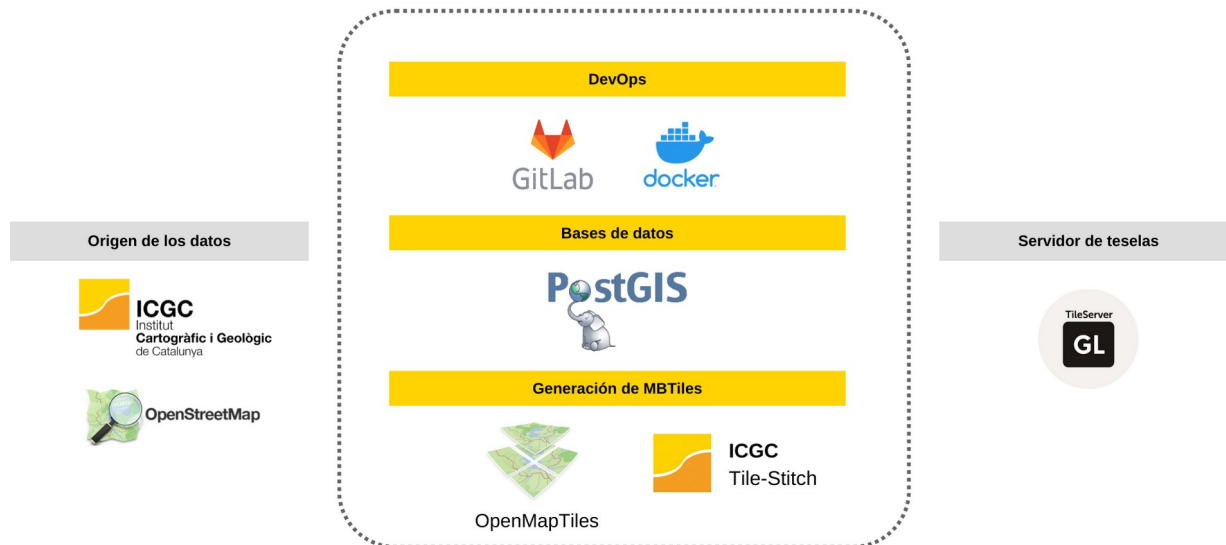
Origen de los datos

ICGC
Institut
Cartogràfic i Geològic
de Catalunya

OpenStreetMap

DevOps

GitLab

docker

Bases de datos

PostGIS

Generación de MBTiles

OpenMapTiles

ICGC
Tile-Stitch

Servidor de teselas

TileServer
GL